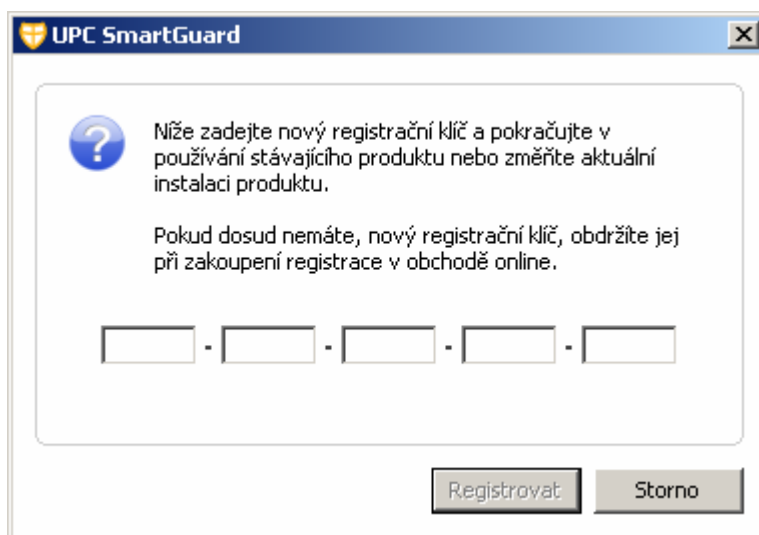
UPC SmartGuard

Níže zadejte nový registrační klíč a pokračujte v používání stávajícího produktu nebo změňte aktuální instalaci produktu.

Pokud dosud nemáte, nový registrační klíč, obdržíte jej při zakoupení registrace v obchodě online.

- - - -

Registrovat Storno